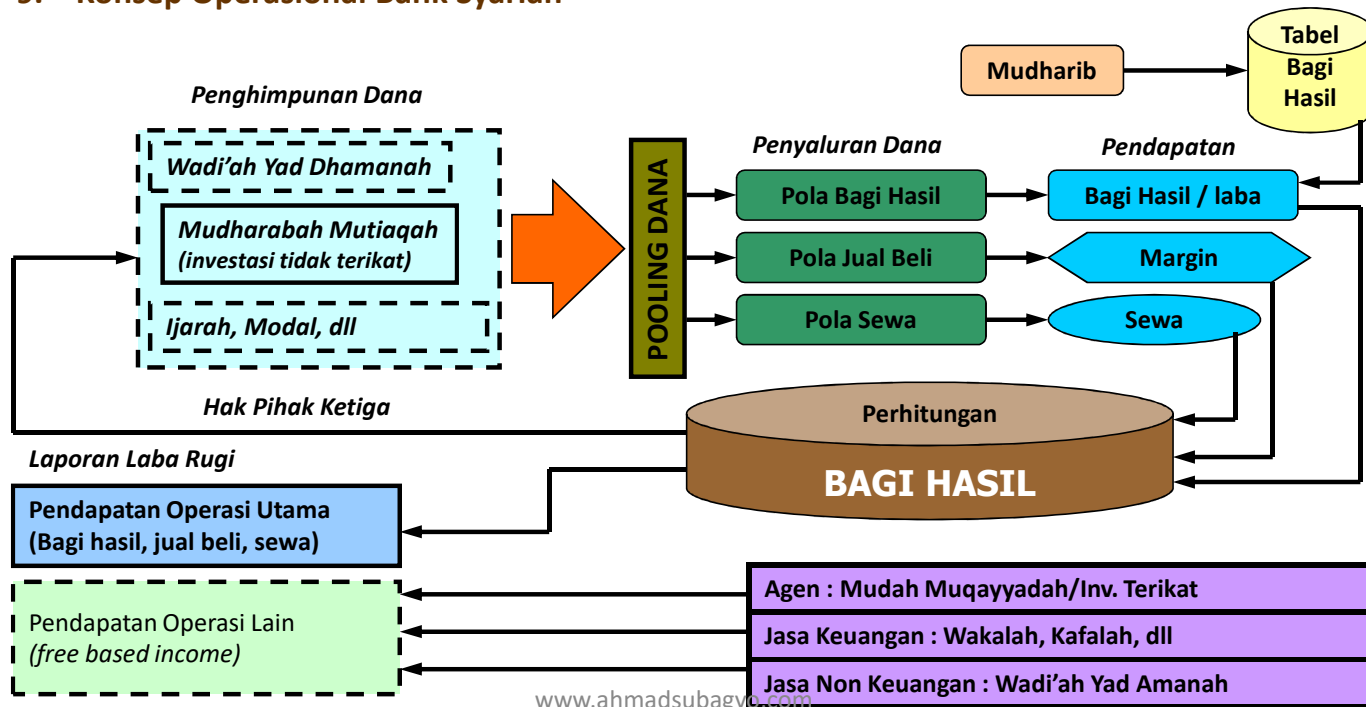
3. Konsep Operasional Bank Syariah

Mudharib

Tabel Bagi Hasil

Penghimpunan Dana

Wadi'ah Yad Dhamanah

Mudharabah Mutiaqah (investasi tidak terikat)

Ijarah, Modal, dll

POOLING DANA

Penyaluran Dana

Pendapatan

Pola Bagi Hasil

Bagi Hasil / laba

Pola Jual Beli

Margin

Pola Sewa

Sewa

Hak Pihak Ketiga

Perhitungan

BAGI HASIL

Laporan Laba Rugi

Pendapatan Operasi Utama (Bagi hasil, jual beli, sewa)

Pendapatan Operasi Lain (free based income)

Agen : Mudah Muqayyadah/Inv. Terikat

Jasa Keuangan : Wakalah, Kafalah, dll

Jasa Non Keuangan : Wadi'ah Yad Amanah

www.ahmadsubagyo.com